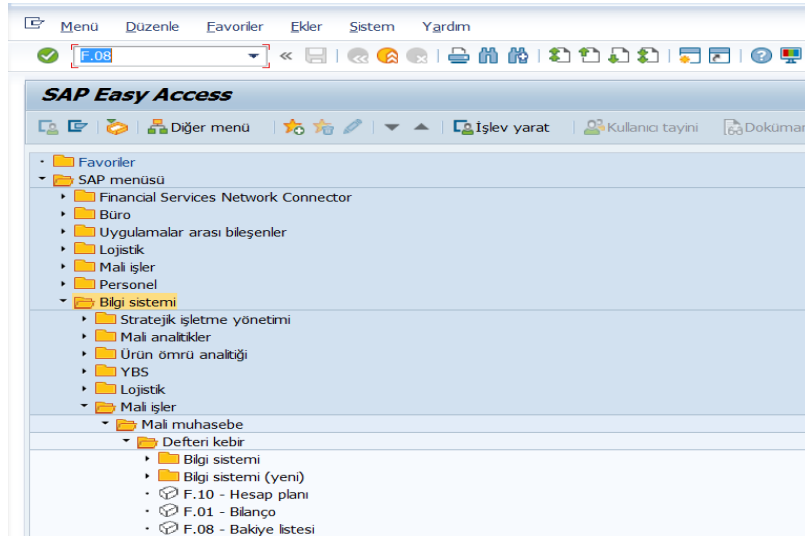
Menü Düzenle Favoriler Ekler Sistem Yardım

F.08

SAP Easy Access

Diğer menü İşlev yarat Kullanıcı tayini Dokümar

Favoriler
SAP menüsü
Financial Services Network Connector
Büro
Uygulamalar arası bileşenler
Lojistik
Mali işler
Personel
Bilgi sistemi
Stratejik işletme yönetimi
Mali analitikler
Ürün ömrü analitiği
YBS
Lojistik
Mali işler
Mali muhasebe
Defteri kebir
Bilgi sistemi
Bilgi sistemi (yeni)
F.10 - Hesap planı
F.01 - Bilanço
F.08 - Bakiye listesi